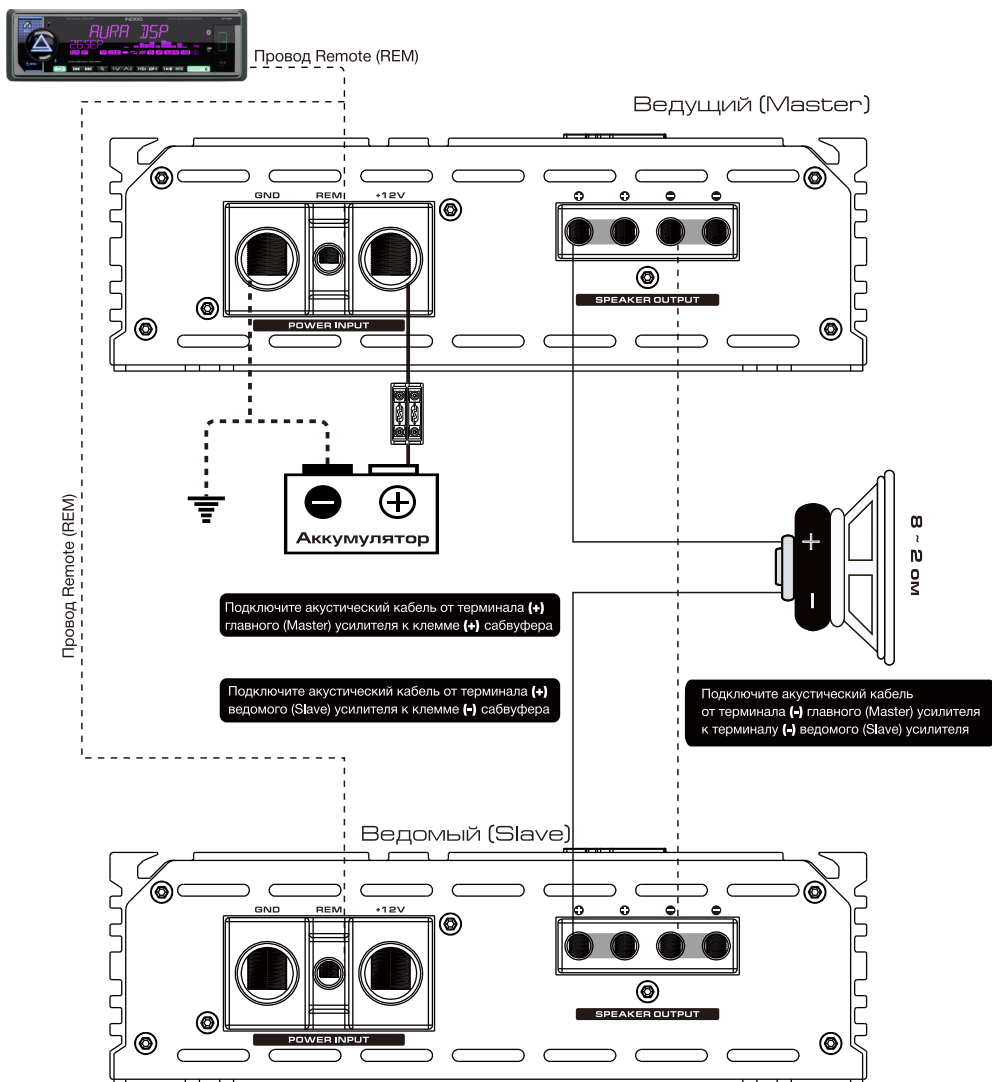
AURA DSP

Провод Remote (REM)

Ведущий (Master)

GND REM +12V

POWER INPUT

SPEAKER OUTPUT

Аккумулятор

8 ~ 2 ом

Провод Remote (REM)

Подключите акустический кабель от терминала (+) главного (Master) усилителя к клемме (+) сабвуфера

Подключите акустический кабель от терминала (+) ведомого (Slave) усилителя к клемме (-) сабвуфера

Подключите акустический кабель от терминала (-) главного (Master) усилителя к терминалу (-) ведомого (Slave) усилителя

Ведомый (Slave)

GND REM +12V

POWER INPUT

SPEAKER OUTPUT